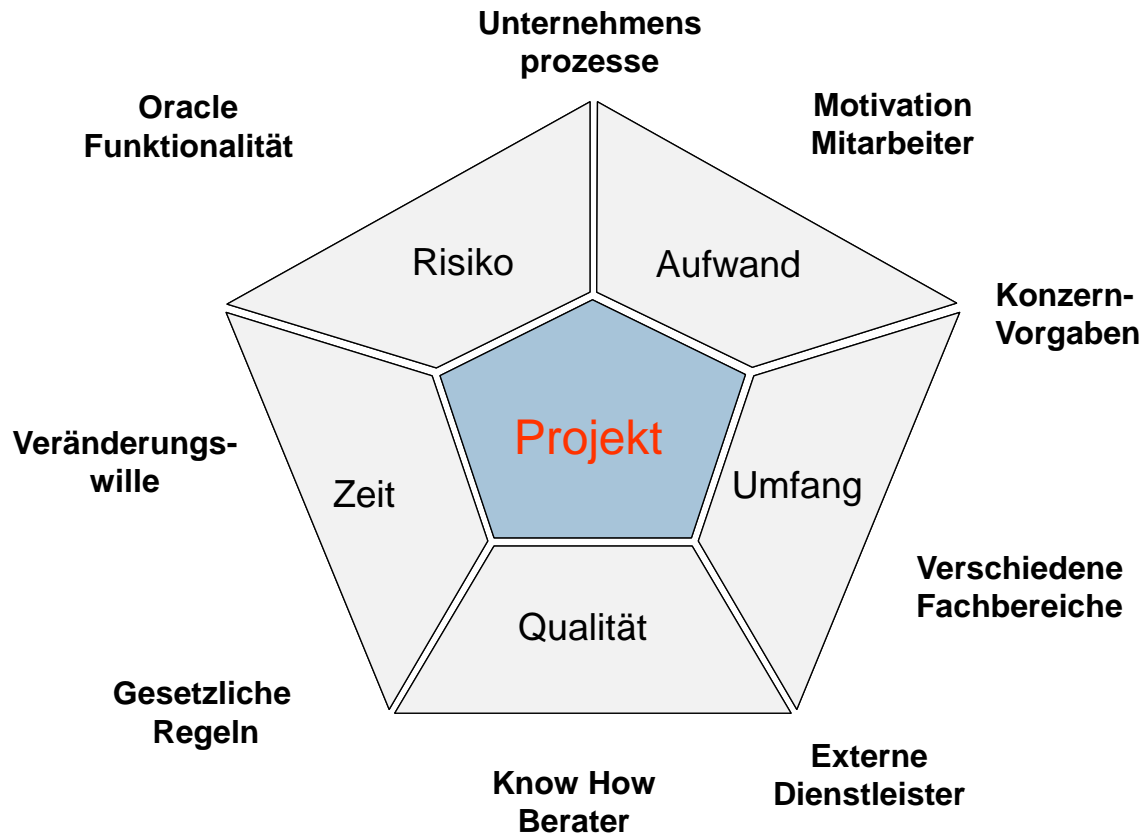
Unternehmens prozesse

Oracle Funktionalität

Motivation Mitarbeiter

Risiko

Aufwand

Konzern-Vorgaben

Projekt

Veränderungs-wille

Zeit

Umfang

Qualität

Verschiedene Fachbereiche

Gesetzliche Regeln

Externe Dienstleister

Know How Berater